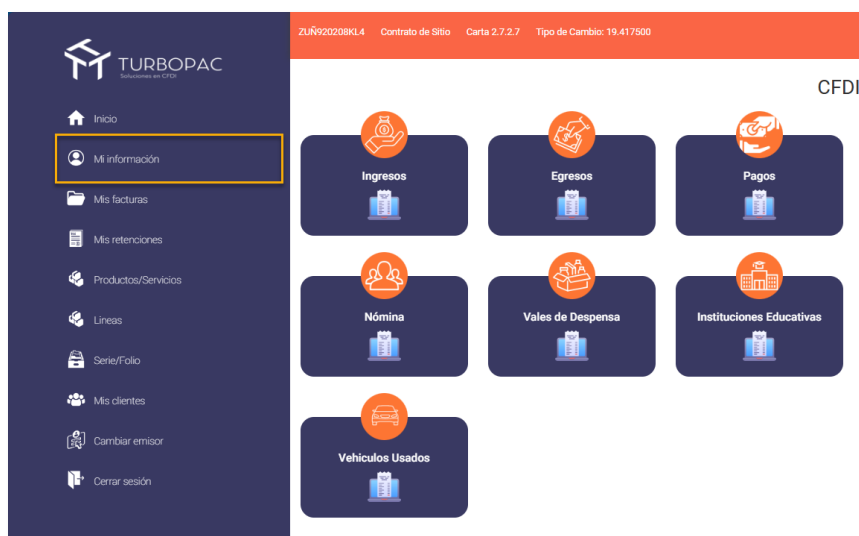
TURBOPAC
Soluciones en CFDI

Inicio
Mi información
Mis facturas
Mis retenciones
Productos/Servicios
Lineas
Serie/Folio
Mis clientes
Cambiar emisor
Cerrar sesión

ZUÑ920208KL4 Contrato de Sitio Carta 2.7.2.7 Tipo de Cambio: 19.417500

CFDI

Ingresos
Egresos
Pagos
Nómina
Vales de Despensa
Instituciones Educativas
Vehiculos Usados